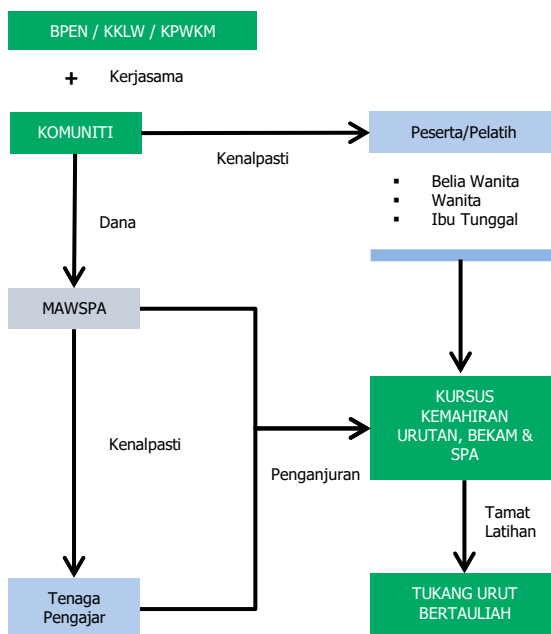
BPEN / KKLW / KPWKM

+ Kerjasama

KOMUNITI

Kenalpasti

Peserta/Pelatih

- Belia Wanita
- Wanita
- Ibu Tunggal

Dana

MAWSPA

Kenalpasti

Penganjuran

KURSUS KEMAHIRAN URUTAN, BEKAM & SPA

Tamat Latihan

Tenaga Pengajar

TUKANG URUT BERTAULIAH